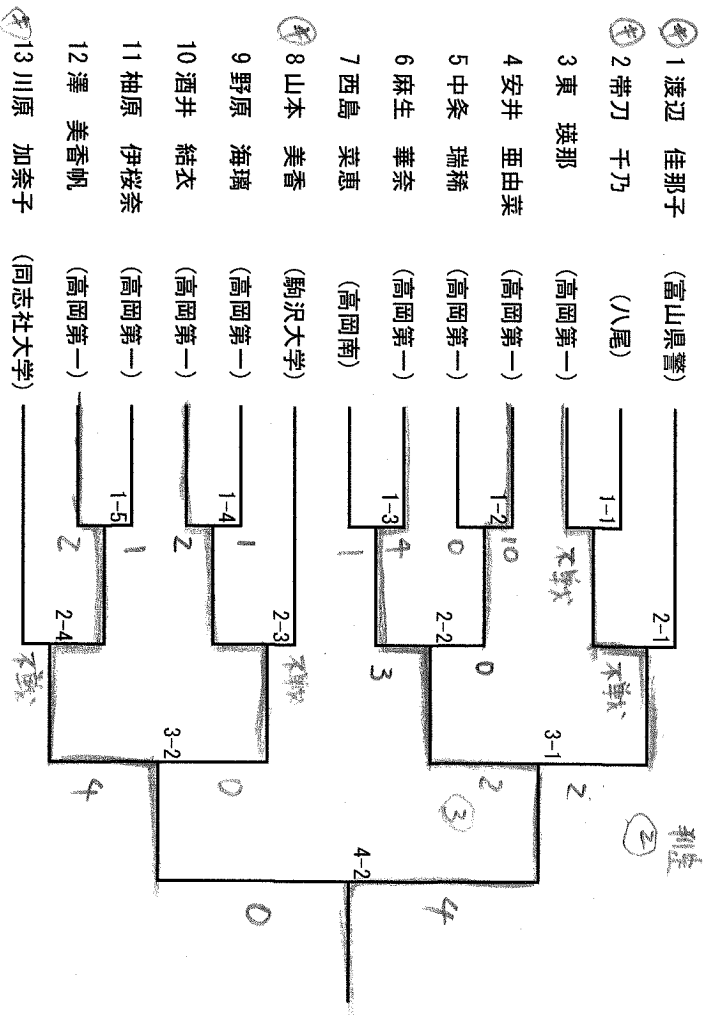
(シ) 1 渡辺　佳那子　(富山県警)
(シ) 2 帯刀　千乃　(八尾)
3 東　瑛那　(高岡第一)
4 安井　亜由菜　(高岡第一)
5 中条　瑞稀　(高岡第一)
6 麻生　華奈　(高岡第一)
7 西島　菜恵　(高岡南)
(シ) 8 山本　美春　(駒沢大学)
9 野原　海璃　(高岡第一)
10 酒井　結衣　(高岡第一)
11 柚原　伊桜奈　(高岡第一)
12 澤　美香帆　(高岡第一)
(シ) 13 川原　加奈子　(同志社大学)

1-1
1-2
1-3
1-4
1-5
2-1
2-2
2-3
2-4
3-1
3-2
4-2

不戦
10
0
4
1
1
2
不戦
0
3
不戦
不戦
2
2
③
0
4
0
4
②
小林